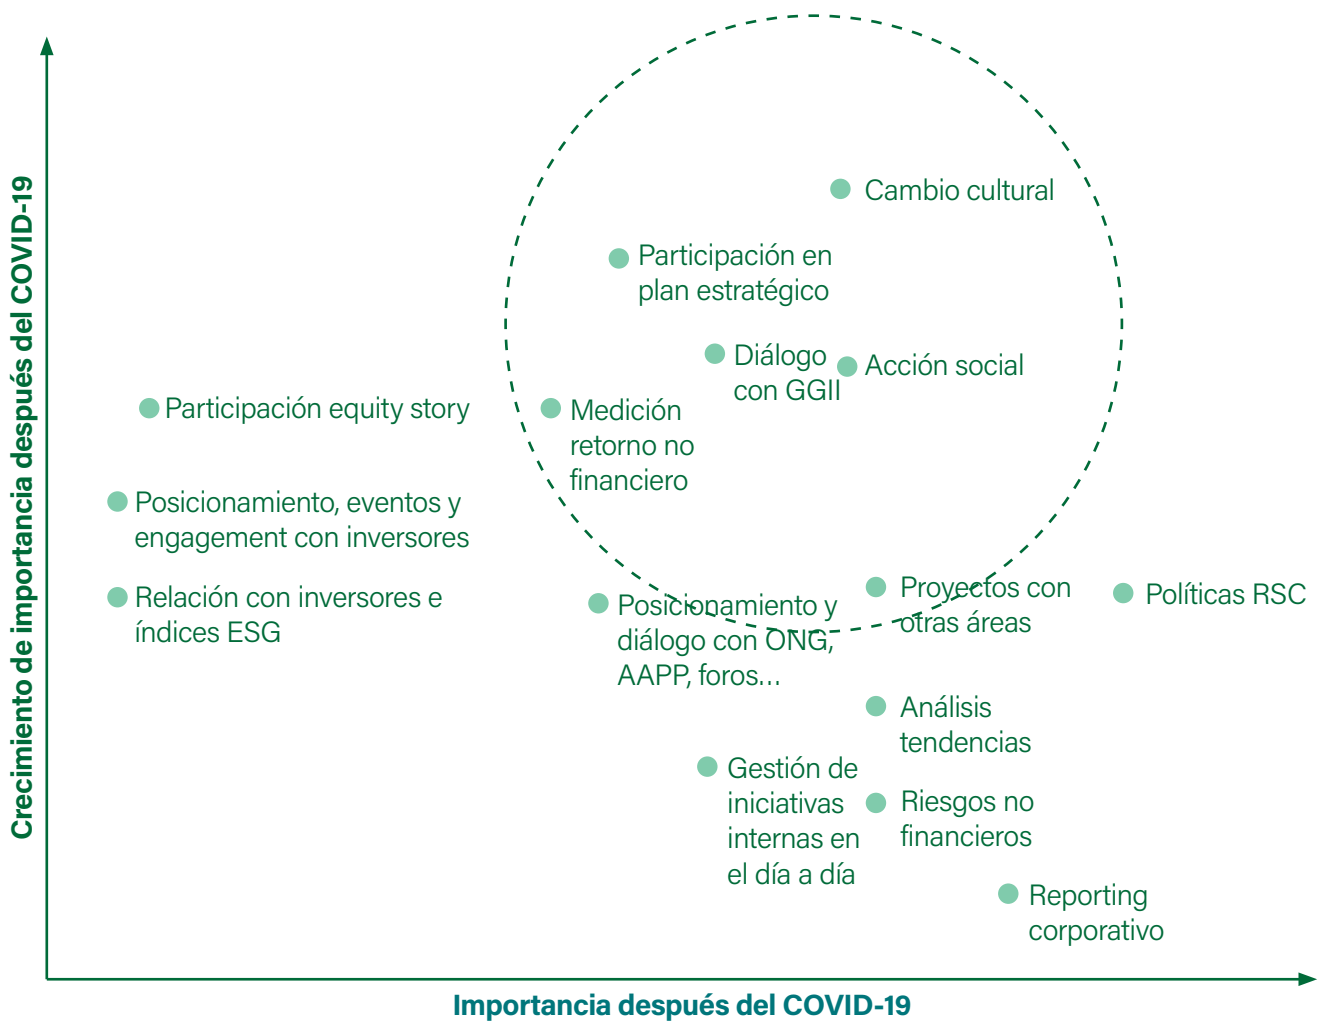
Crecimiento de importancia después del COVID-19

Cambio cultural

Participación en plan estratégico

Diálogo con GGII

Acción social

Participación equity story

Medición retorno no financiero

Posicionamiento, eventos y engagement con inversores

Relación con inversores e índices ESG

Posicionamiento y diálogo con ONG, AAPP, foros...

Proyectos con otras áreas

Políticas RSC

Análisis tendencias

Gestión de iniciativas internas en el día a día

Riesgos no financieros

Reporting corporativo

Importancia después del COVID-19